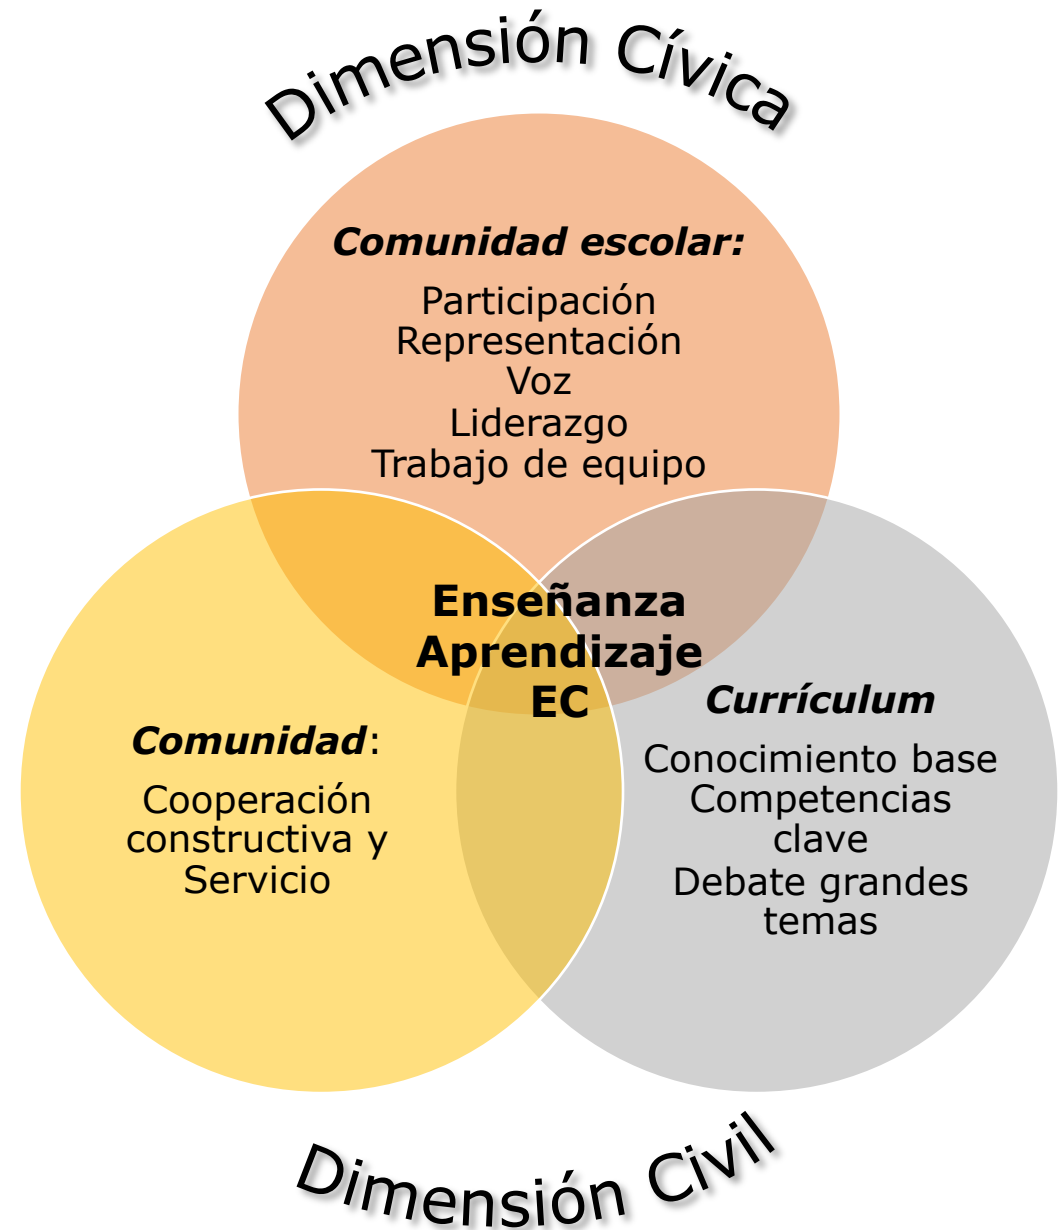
Dimensión Cívica

Comunidad escolar:

Participación
Representación
Voz
Liderazgo
Trabajo de equipo

Enseñanza
Aprendizaje
EC

Comunidad:

Cooperación constructiva y Servicio

Currículum

Conocimiento base
Competencias clave
Debate grandes temas

Dimensión Civil